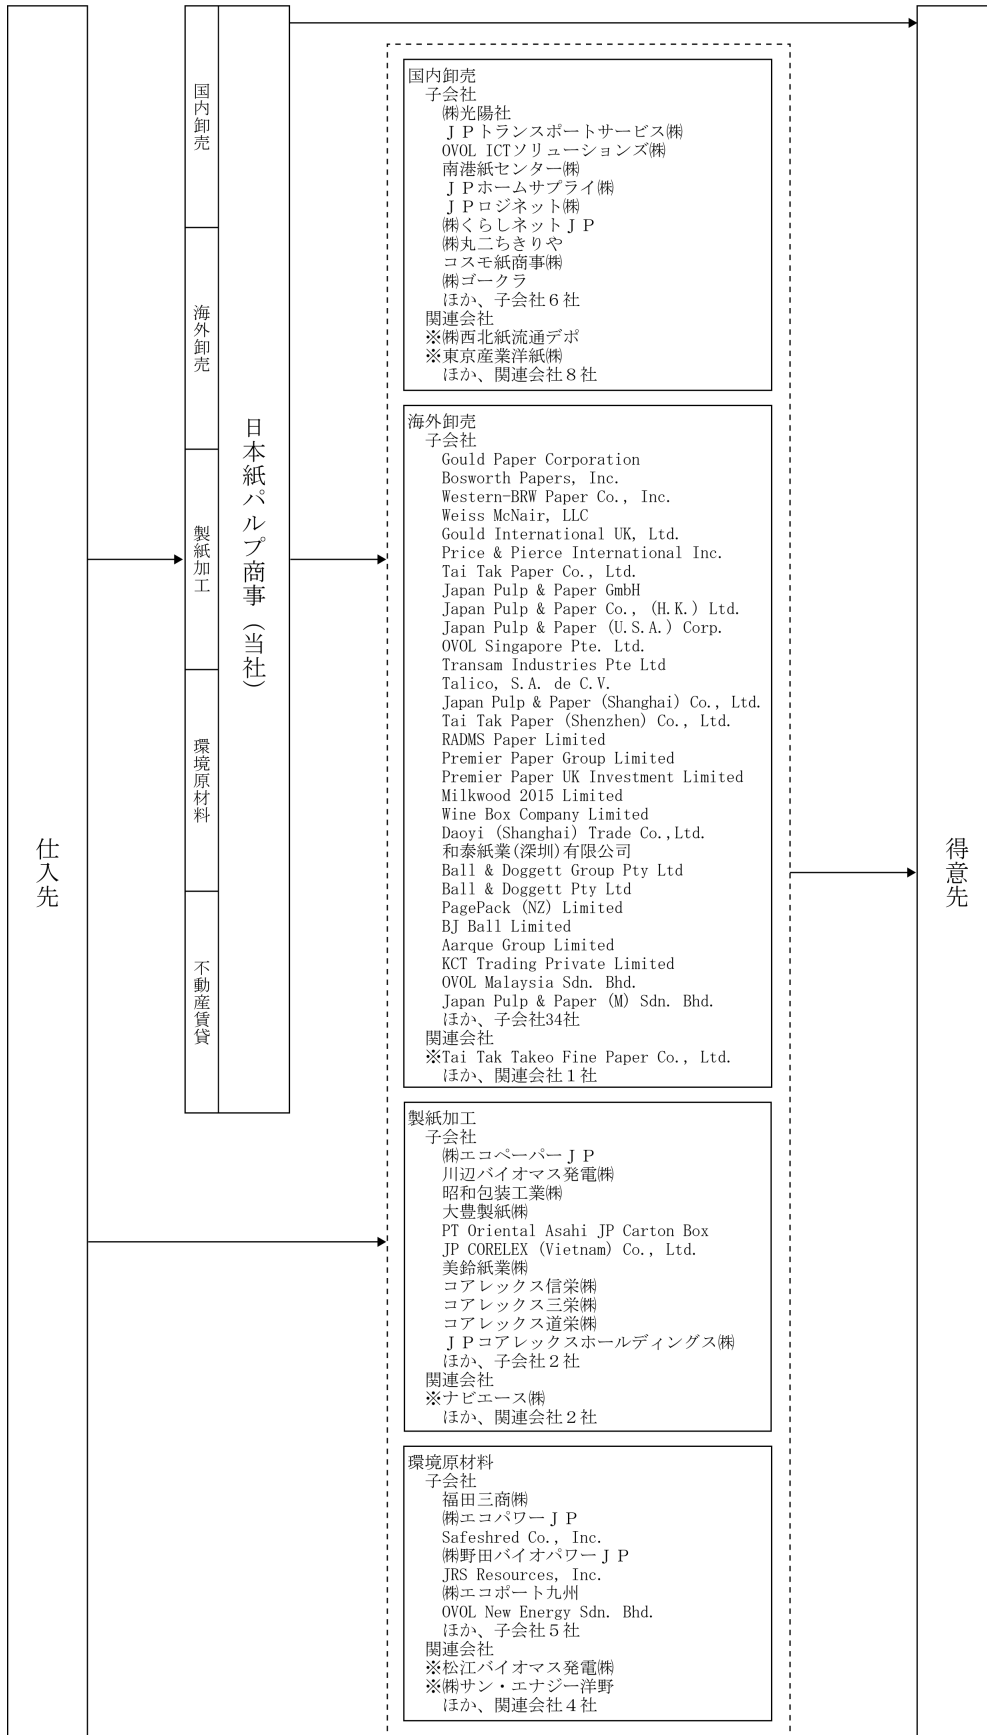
仕入先

国内卸売

海外卸売

製紙加工

環境原材料

不動産賃貸

日本紙パルプ商事（当社）

国内卸売
子会社
㈱光陽社
ＪＰトランスポートサービス㈱
OVOL ICTソリューションズ㈱
南港紙センター㈱
ＪＰホームサプライ㈱
ＪＰロジネット㈱
㈱くらしネットＪＰ
㈱丸二ちきりや
コスモ紙商事㈱
㈱ゴークラ
ほか、子会社６社
関連会社
※㈱西北紙流通デポ
※東京産業洋紙㈱
ほか、関連会社８社

海外卸売
子会社
Gould Paper Corporation
Bosworth Papers, Inc.
Western-BRW Paper Co., Inc.
Weiss McNair, LLC
Gould International UK, Ltd.
Price & Pierce International Inc.
Tai Tak Paper Co., Ltd.
Japan Pulp & Paper GmbH
Japan Pulp & Paper Co., (H.K.) Ltd.
Japan Pulp & Paper (U.S.A.) Corp.
OVOL Singapore Pte. Ltd.
Transam Industries Pte Ltd
Talico, S.A. de C.V.
Japan Pulp & Paper (Shanghai) Co., Ltd.
Tai Tak Paper (Shenzhen) Co., Ltd.
RADMS Paper Limited
Premier Paper Group Limited
Premier Paper UK Investment Limited
Milkwood 2015 Limited
Wine Box Company Limited
Daoyi (Shanghai) Trade Co.,Ltd.
和泰紙業(深圳)有限公司
Ball & Doggett Group Pty Ltd
Ball & Doggett Pty Ltd
PagePack (NZ) Limited
BJ Ball Limited
Aarque Group Limited
KCT Trading Private Limited
OVOL Malaysia Sdn. Bhd.
Japan Pulp & Paper (M) Sdn. Bhd.
ほか、子会社34社
関連会社
※Tai Tak Takeo Fine Paper Co., Ltd.
ほか、関連会社１社

製紙加工
子会社
㈱エコペーパーＪＰ
川辺バイオマス発電㈱
昭和包装工業㈱
大豊製紙㈱
PT Oriental Asahi JP Carton Box
JP CORELEX (Vietnam) Co., Ltd.
美鈴紙業㈱
コアレックス信栄㈱
コアレックス三栄㈱
コアレックス道栄㈱
ＪＰコアレックスホールディングス㈱
ほか、子会社２社
関連会社
※ナビエース㈱
ほか、関連会社２社

環境原材料
子会社
福田三商㈱
㈱エコパワーＪＰ
Safeshred Co., Inc.
㈱野田バイオパワーＪＰ
JRS Resources, Inc.
㈱エコポート九州
OVOL New Energy Sdn. Bhd.
ほか、子会社５社
関連会社
※松江バイオマス発電㈱
※㈱サン・エナジー洋野
ほか、関連会社４社

得意先